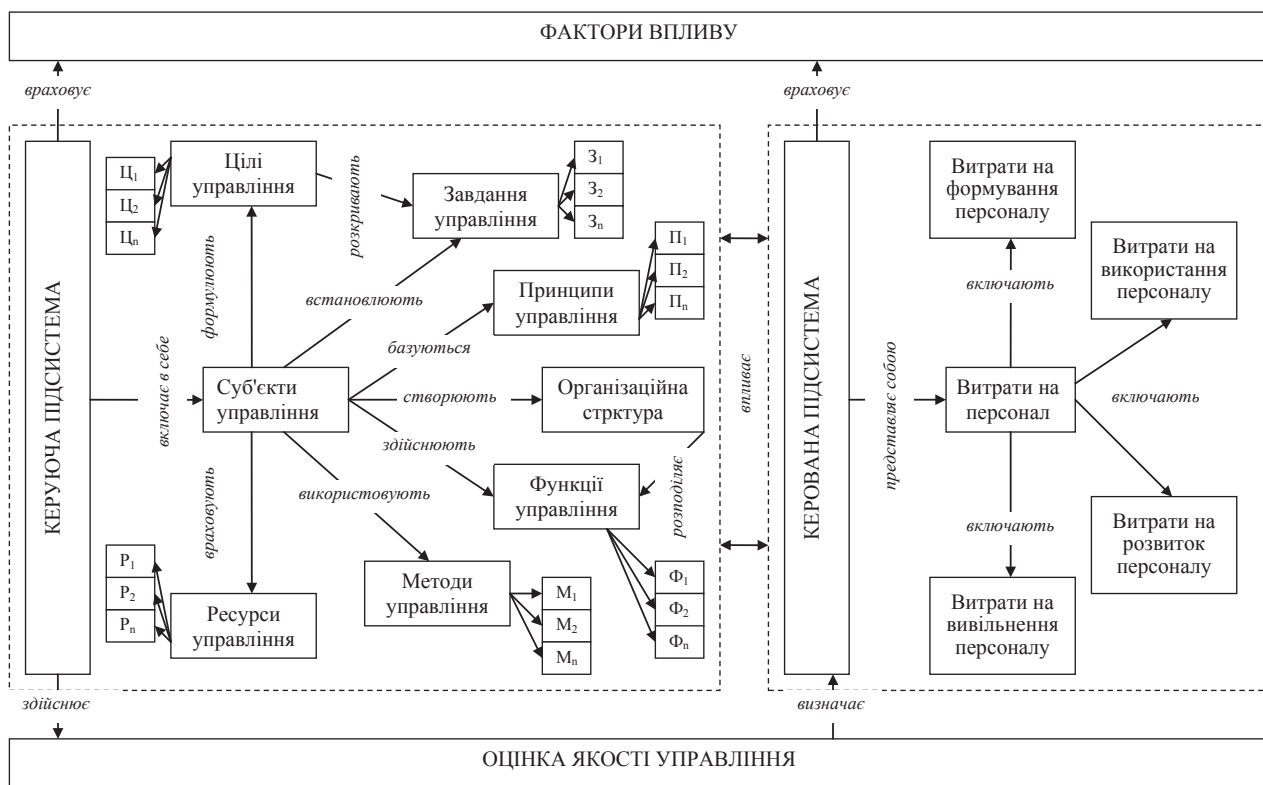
ФАКТОРИ ВПЛИВУ

враховує

враховує

КЕРУЮЧА ПІДСИСТЕМА

$Ц_1$
$Ц_2$
$Ц_n$

Цілі управління

розкривають

Завдання управління

$З_1$
$З_2$
$З_n$

формулюють

встановлюють

Принципи управління

$П_1$
$П_2$
$П_n$

базуються

включає в себе

Суб'єкти управління

створюють

Організаційна стрктура

здійснюють

розподіляє

використовують

Функції управління

враховують

$Р_1$
$Р_2$
$Р_n$

Ресурси управління

Методи управління

$М_1$
$М_2$
$М_n$

$Ф_1$
$Ф_2$
$Ф_n$

впливає

КЕРОВАНА ПІДСИСТЕМА

Витрати на формування персоналу

включають

Витрати на використання персоналу

представляє собою

Витрати на персонал

включають

включають

Витрати на розвиток персоналу

Витрати на вивільнення персоналу

здійснює

визначає

ОЦІНКА ЯКОСТІ УПРАВЛІННЯ